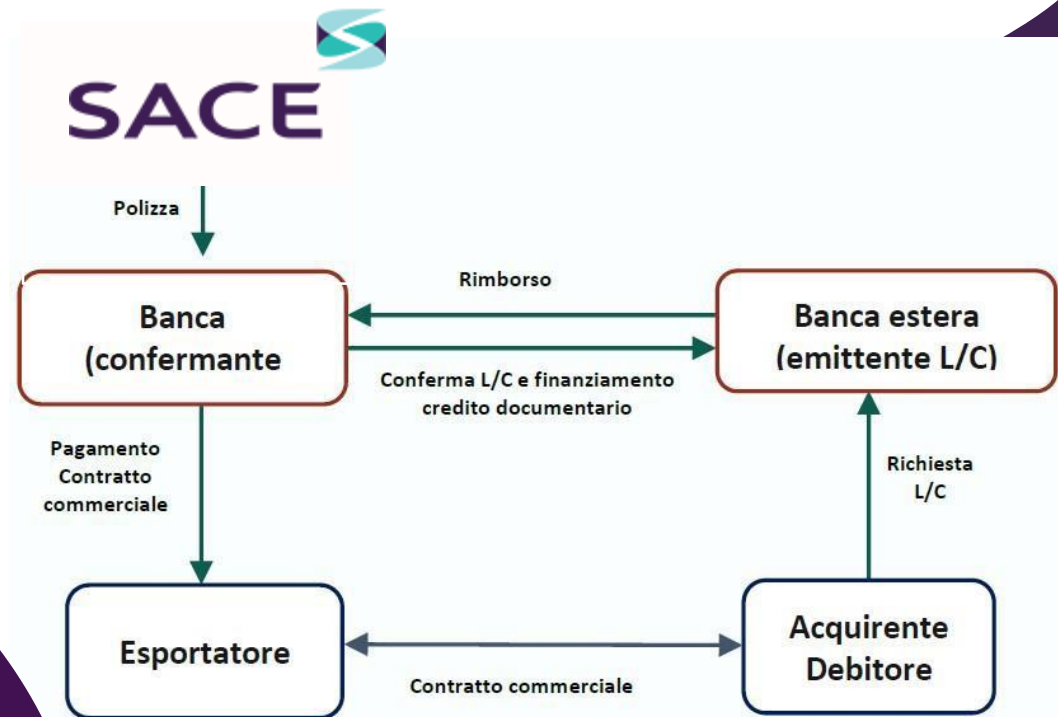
SACE

Polizza

Banca (confermante

Rimborso

Banca estera (emittente L/C)

Conferma L/C e finanziamento credito documentario

Pagamento Contratto commerciale

Richiesta L/C

Esportatore

Contratto commerciale

Acquirente Debitore